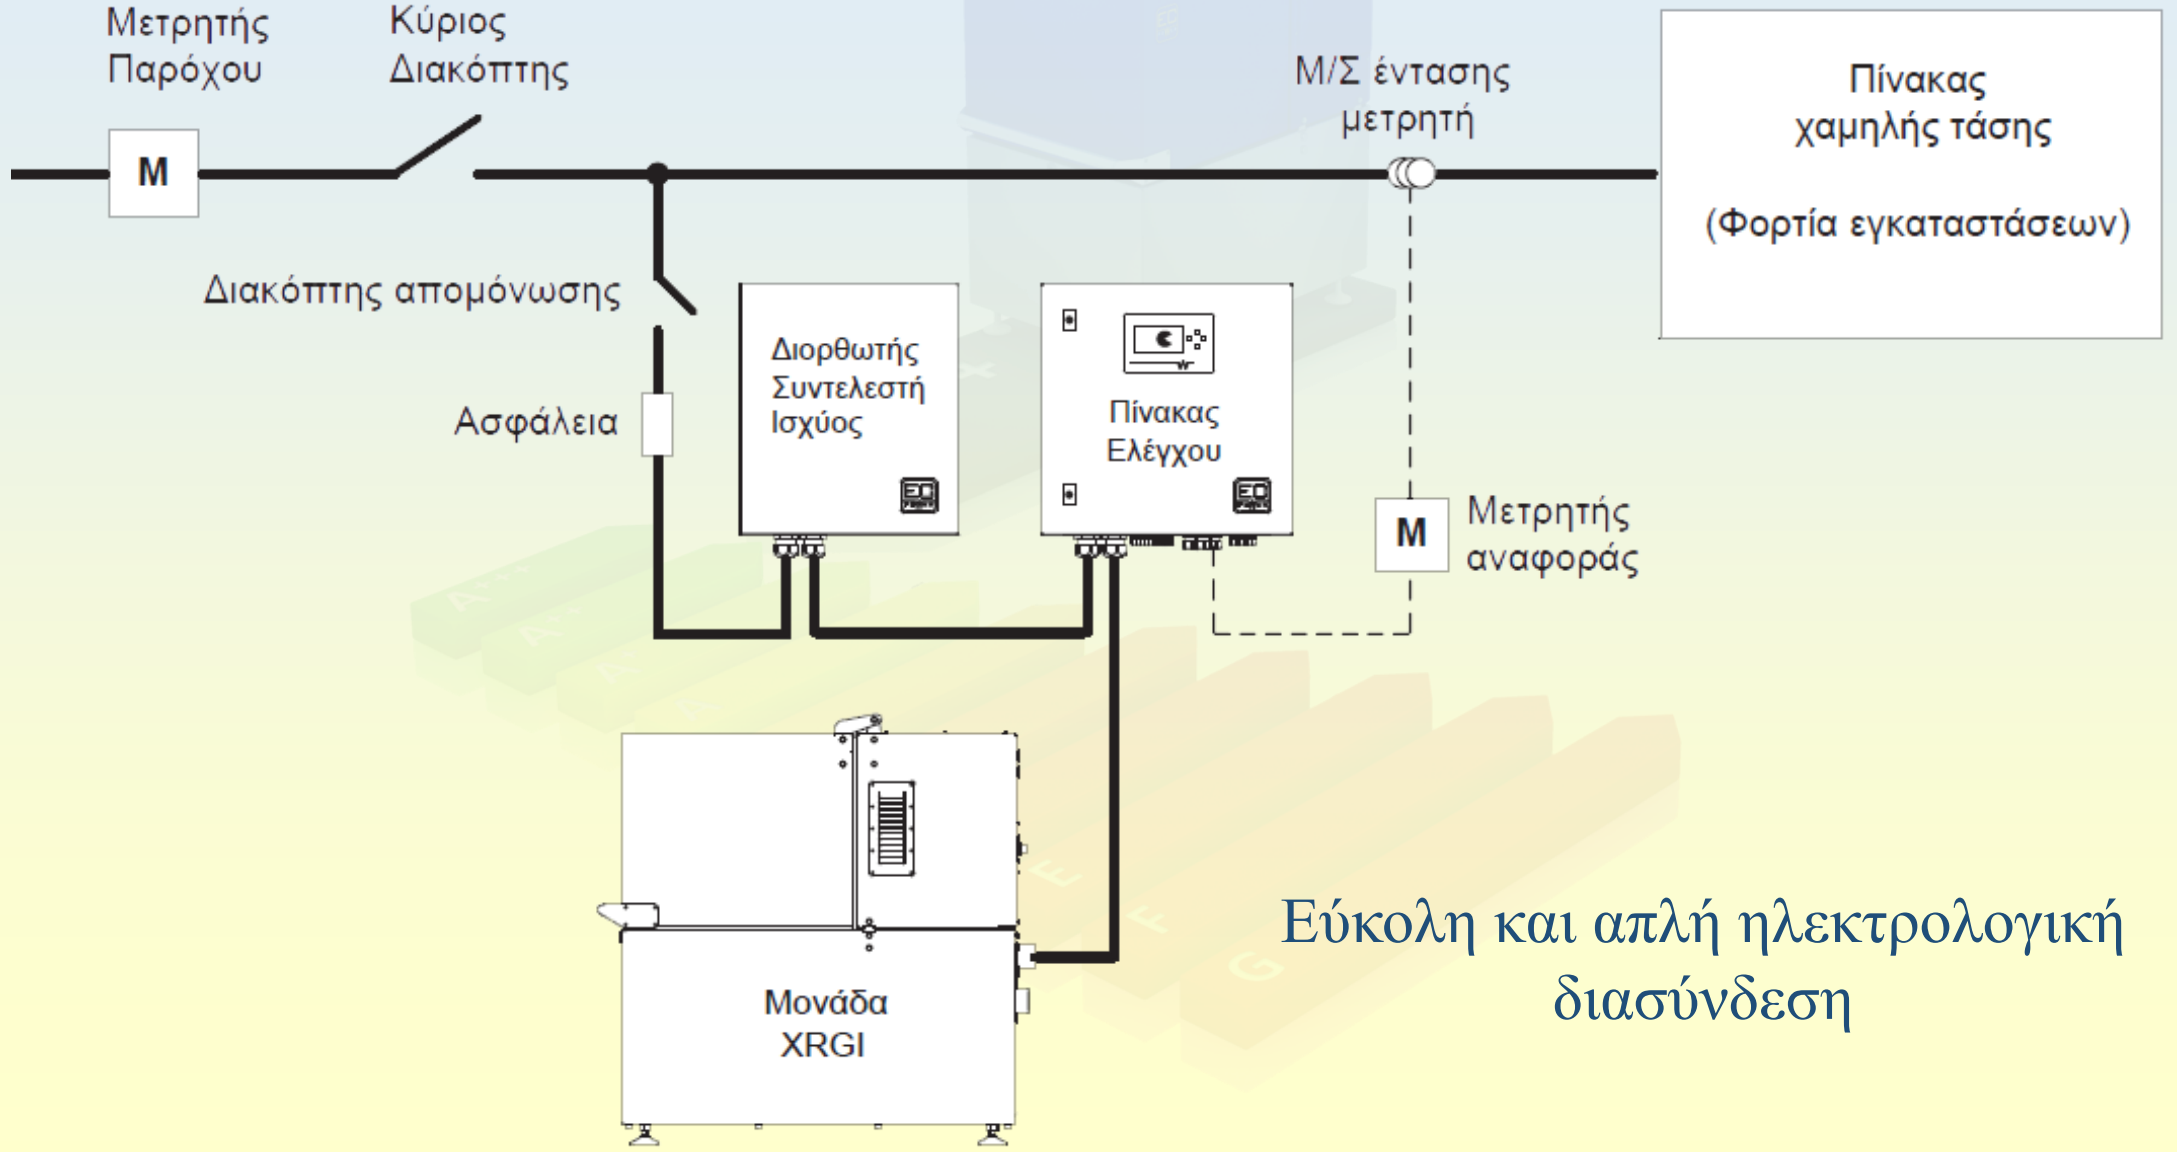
Μετρητής Παρόχου

Κύριος Διακόπτης

Μ/Σ έντασης μετρητή

Πίνακας χαμηλής τάσης

(Φορτία εγκαταστάσεων)

M

Διακόπτης απομόνωσης

Ασφάλεια

Διορθωτής Συντελεστή Ισχύος

Πίνακας Ελέγχου

M

Μετρητής αναφοράς

Μονάδα XRGI

Εύκολη και απλή ηλεκτρολογική διασύνδεση